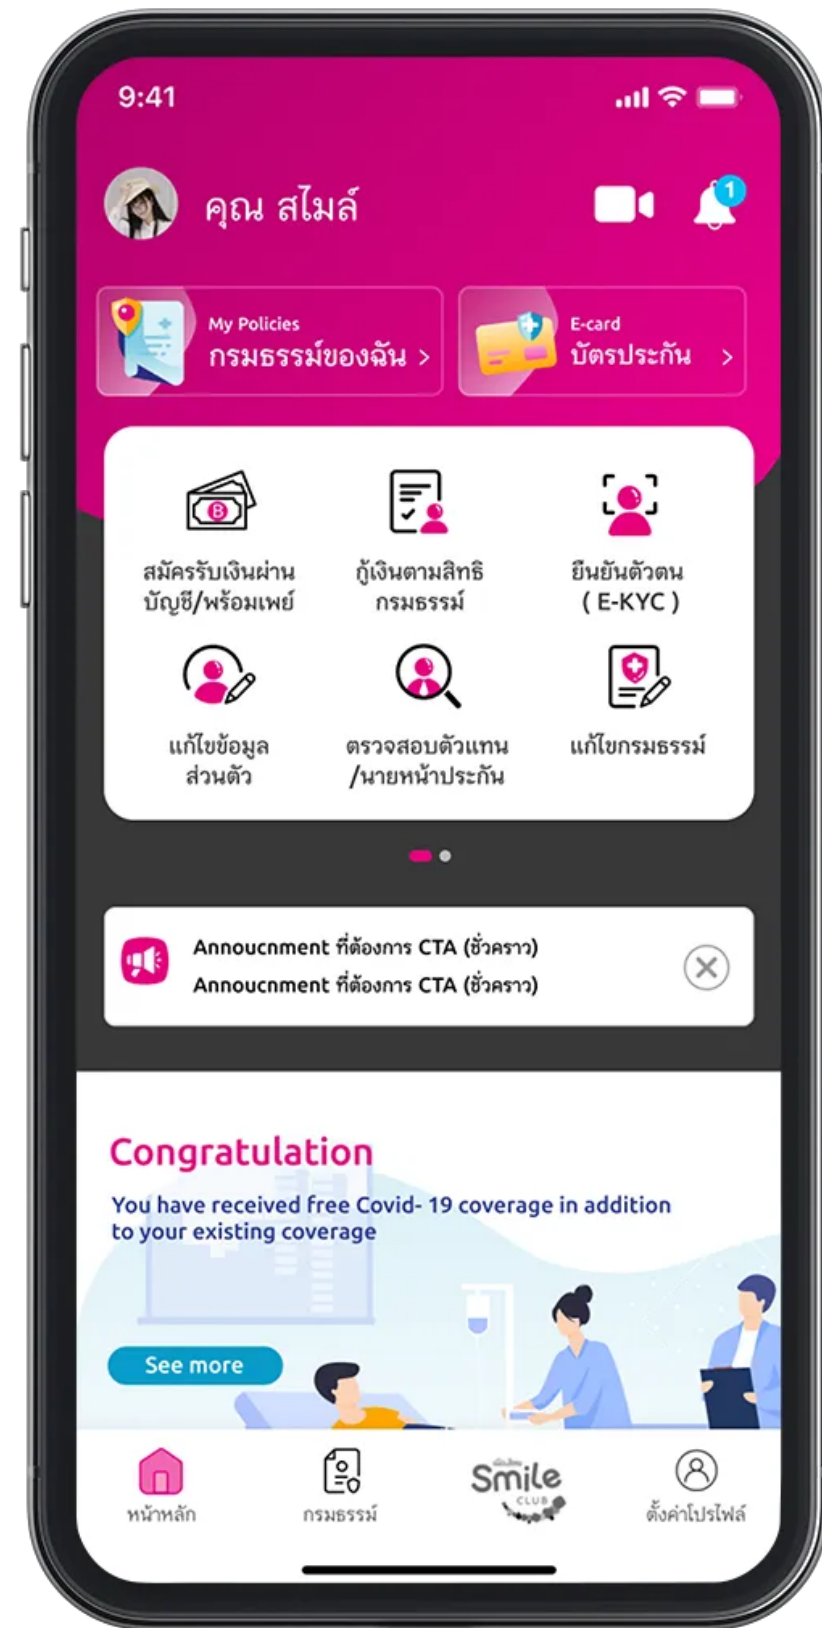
9:41

คุณ สไมล์

1

My Policies
กรมธรรม์ของฉัน >

E-card
บัตรประกัน >

B

สมัครรับเงินผ่านบัญชี/พร้อมเพย์

กู้เงินตามสิทธิกรมธรรม์

ยืนยันตัวตน ( E-KYC )

แก้ไขข้อมูลส่วนตัว

ตรวจสอบตัวแทน /นายหน้าประกัน

แก้ไขกรมธรรม์

Annoucnment ที่ต้องการ CTA (ชั่วคราว)
Annoucnment ที่ต้องการ CTA (ชั่วคราว)

Congratulation
You have received free Covid- 19 coverage in addition to your existing coverage

See more

หน้าหลัก

กรมธรรม์

Smile CLUB

ตั้งค่าโปรไฟล์